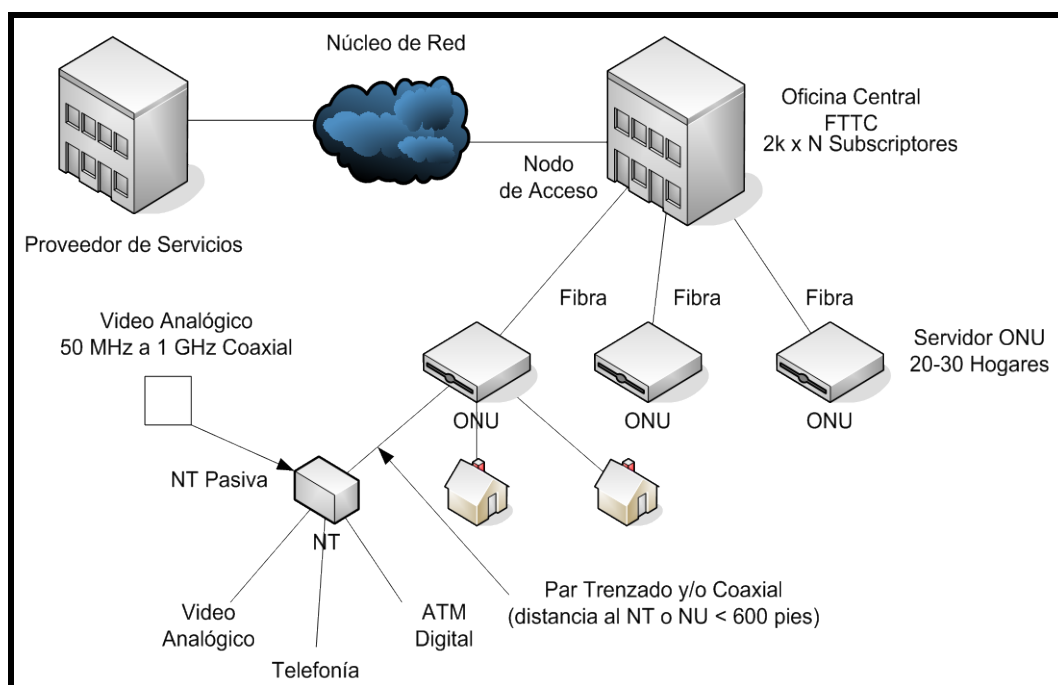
Núcleo de Red

Oficina Central
FTTC
2k x N Subscriptores

Nodo
de Acceso

Proveedor de Servicios

Fibra

Fibra

Fibra

Video Analógico
50 MHz a 1 GHz Coaxial

Servidor ONU
20-30 Hogares

ONU

ONU

ONU

NT Pasiva

NT

Par Trenzado y/o Coaxial
(distancia al NT o NU < 600 pies)

Video
Analógico

ATM
Digital

Telefonía